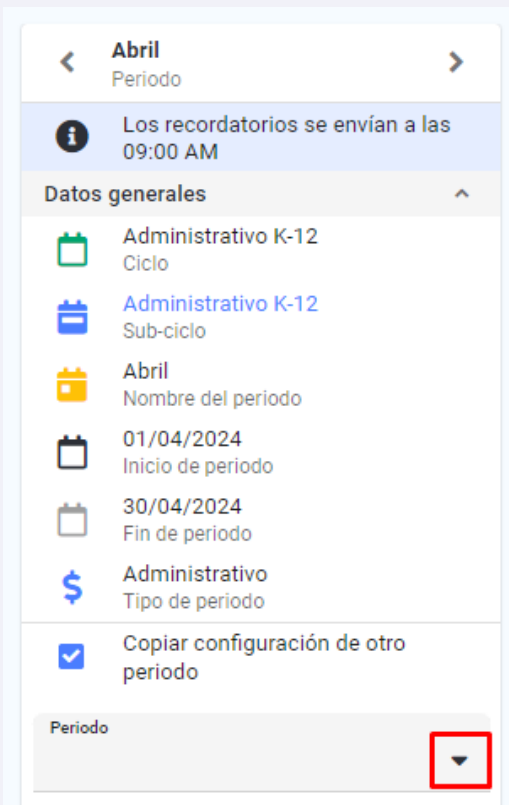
Abril
Periodo

Los recordatorios se envían a las 09:00 AM

Datos generales

Administrativo K-12
Ciclo

Administrativo K-12
Sub-ciclo

Abril
Nombre del periodo

01/04/2024
Inicio de periodo

30/04/2024
Fin de periodo

Administrativo
Tipo de periodo

Copiar configuración de otro periodo

Periodo